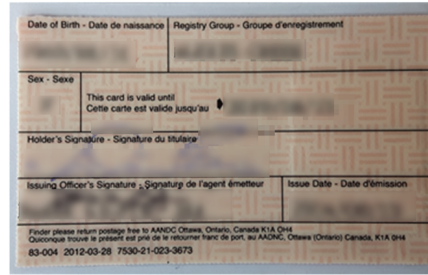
Date of Birth - Date de naissance

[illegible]

Registry Group - Groupe d'enregistrement

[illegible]

Sex - Sexe

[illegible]

This card is valid until
Cette carte est valide jusqu'au

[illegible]

Holder's Signature - Signature du titulaire

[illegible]

Issuing Officer's Signature - Signature de l'agent émetteur

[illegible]

Issue Date - Date d'émission

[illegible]

Finder please return postage free to AANDC Ottawa, Ontario, Canada K1A 0H4
Quiconque trouve le présent est prié de le retourner franc de port, au AANDC, Ottawa (Ontario) Canada K1A 0H4

83-004 2012-03-28 7530-21-023-3673